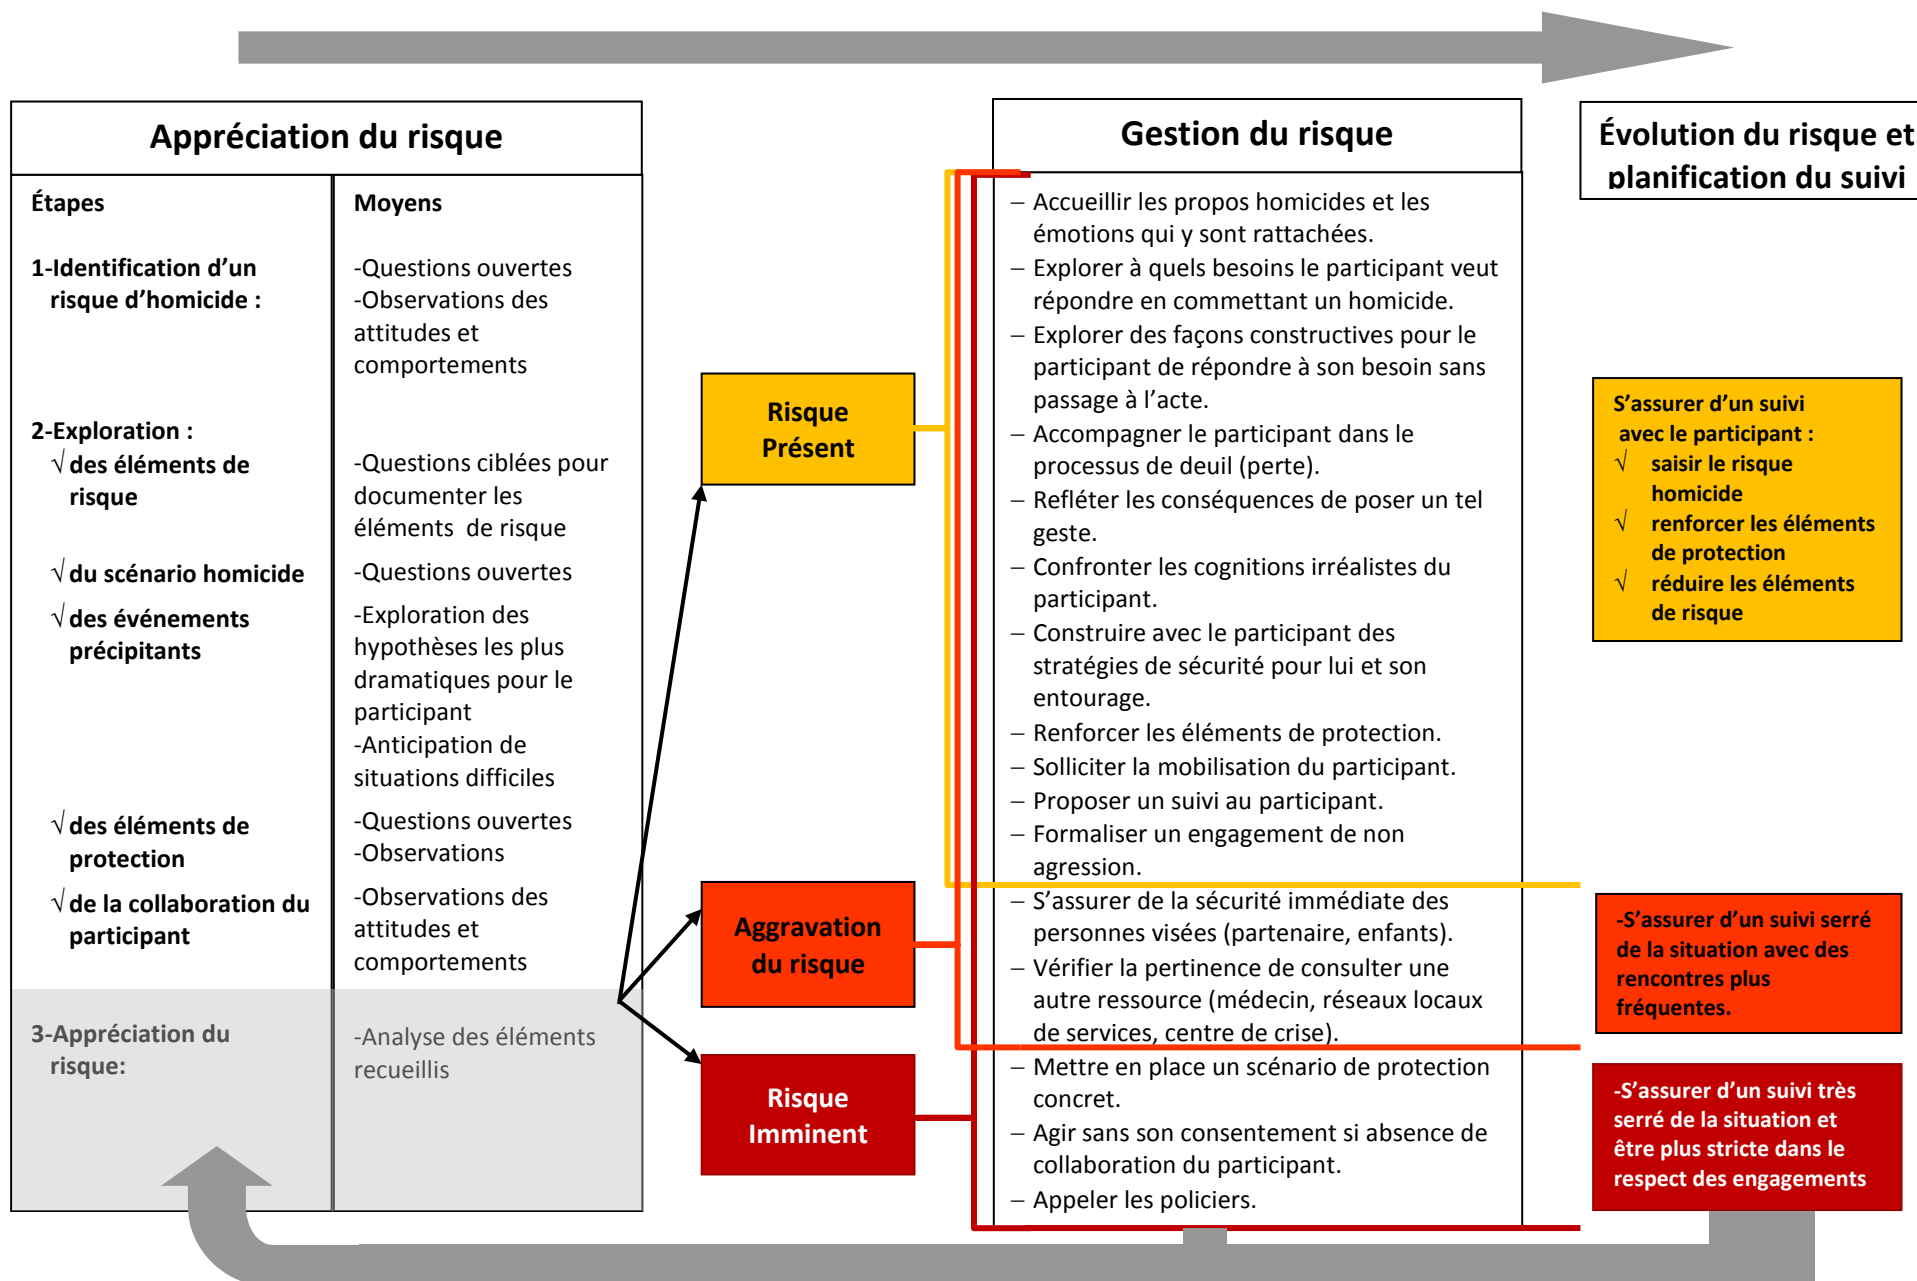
Appréciation du risque

| Étapes | Moyens |
|---|---|
| 1-Identification d'un risque d'homicide : | -Questions ouvertes<br>-Observations des attitudes et comportements |
| 2-Exploration :<br>√ des éléments de risque | -Questions ciblées pour documenter les éléments de risque |
| √ du scénario homicide | -Questions ouvertes |
| √ des événements précipitants | -Exploration des hypothèses les plus dramatiques pour le participant<br>-Anticipation de situations difficiles |
| √ des éléments de protection | -Questions ouvertes<br>-Observations |
| √ de la collaboration du participant | -Observations des attitudes et comportements |
| 3-Appréciation du risque: | -Analyse des éléments recueillis |

Risque Présent

Aggravation du risque

Risque Imminent

Gestion du risque

– Accueillir les propos homicides et les émotions qui y sont rattachées.
– Explorer à quels besoins le participant veut répondre en commettant un homicide.
– Explorer des façons constructives pour le participant de répondre à son besoin sans passage à l'acte.
– Accompagner le participant dans le processus de deuil (perte).
– Refléter les conséquences de poser un tel geste.
– Confronter les cognitions irréalistes du participant.
– Construire avec le participant des stratégies de sécurité pour lui et son entourage.
– Renforcer les éléments de protection.
– Solliciter la mobilisation du participant.
– Proposer un suivi au participant.
– Formaliser un engagement de non agression.
– S'assurer de la sécurité immédiate des personnes visées (partenaire, enfants).
– Vérifier la pertinence de consulter une autre ressource (médecin, réseaux locaux de services, centre de crise).
– Mettre en place un scénario de protection concret.
– Agir sans son consentement si absence de collaboration du participant.
– Appeler les policiers.

Évolution du risque et planification du suivi

S'assurer d'un suivi avec le participant :
√ saisir le risque homicide
√ renforcer les éléments de protection
√ réduire les éléments de risque

-S'assurer d'un suivi serré de la situation avec des rencontres plus fréquentes.

-S'assurer d'un suivi très serré de la situation et être plus stricte dans le respect des engagements